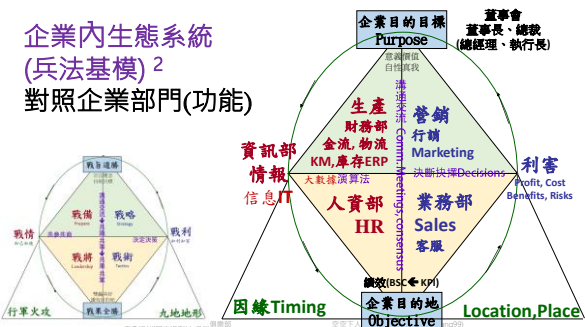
企業內生態系統 (兵法基模) 2
對照企業部門(功能)

戰略道勝
戰備
戰略
戰情
戰利
戰將
戰術
戰果全勝
行軍火攻
九地地形

企業目的目標
Purpose
董事會
董事長、總裁
(總經理、執行長)
意義價值
自信真我
溝通交流 Comm. Meetings, consensus
生產
財務部
金流, 物流
KM,庫存ERP
營銷
行銷
Marketing
決斷抉擇Decisions
資訊部
情報
信息IT
利害
Profit, Cost
Benefits, Risks
大數據演算法
人資部
HR
業務部
Sales
客服
績效(BSC KPI)
因緣Timing
企業目的地
Objective
Location,Place